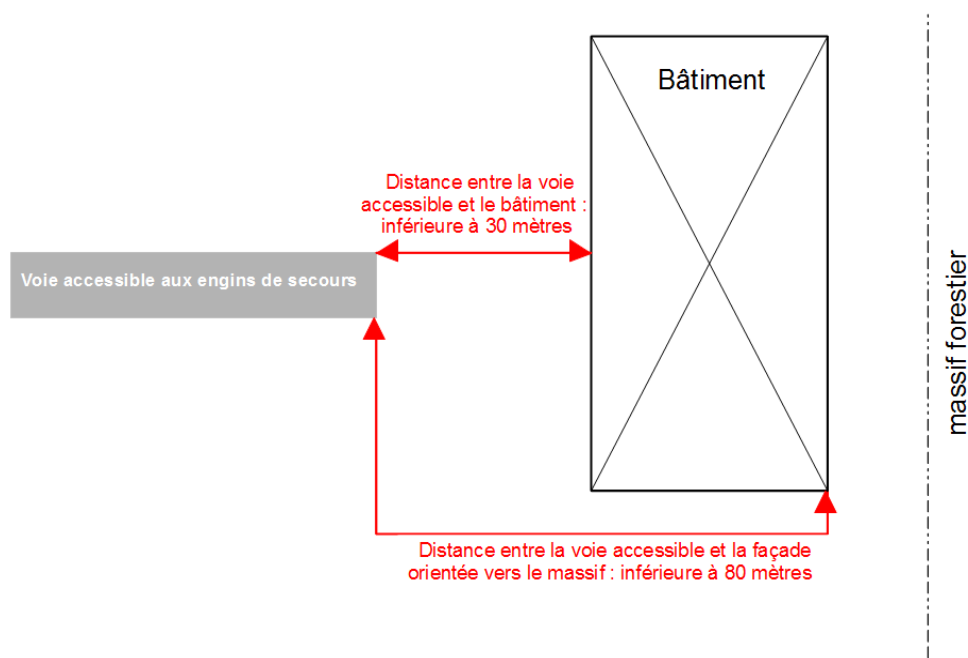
Bâtiment

Distance entre la voie accessible et le bâtiment : inférieure à 30 mètres

Voie accessible aux engins de secours

massif forestier

Distance entre la voie accessible et la façade orientée vers le massif : inférieure à 80 mètres